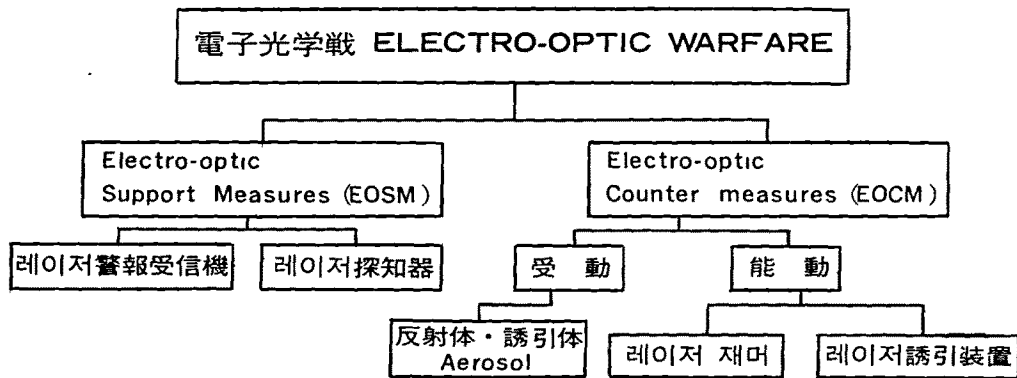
電子光学戦 ELECTRO-OPTIC WARFARE

Electro-optic Support Measures (EOSM)

레이저警報受信機

레이저探知器

Electro-optic Counter measures (EOCM)

受 動

反射体・誘引体 Aerosol

能 動

레이저 재머

레이저誘引装置